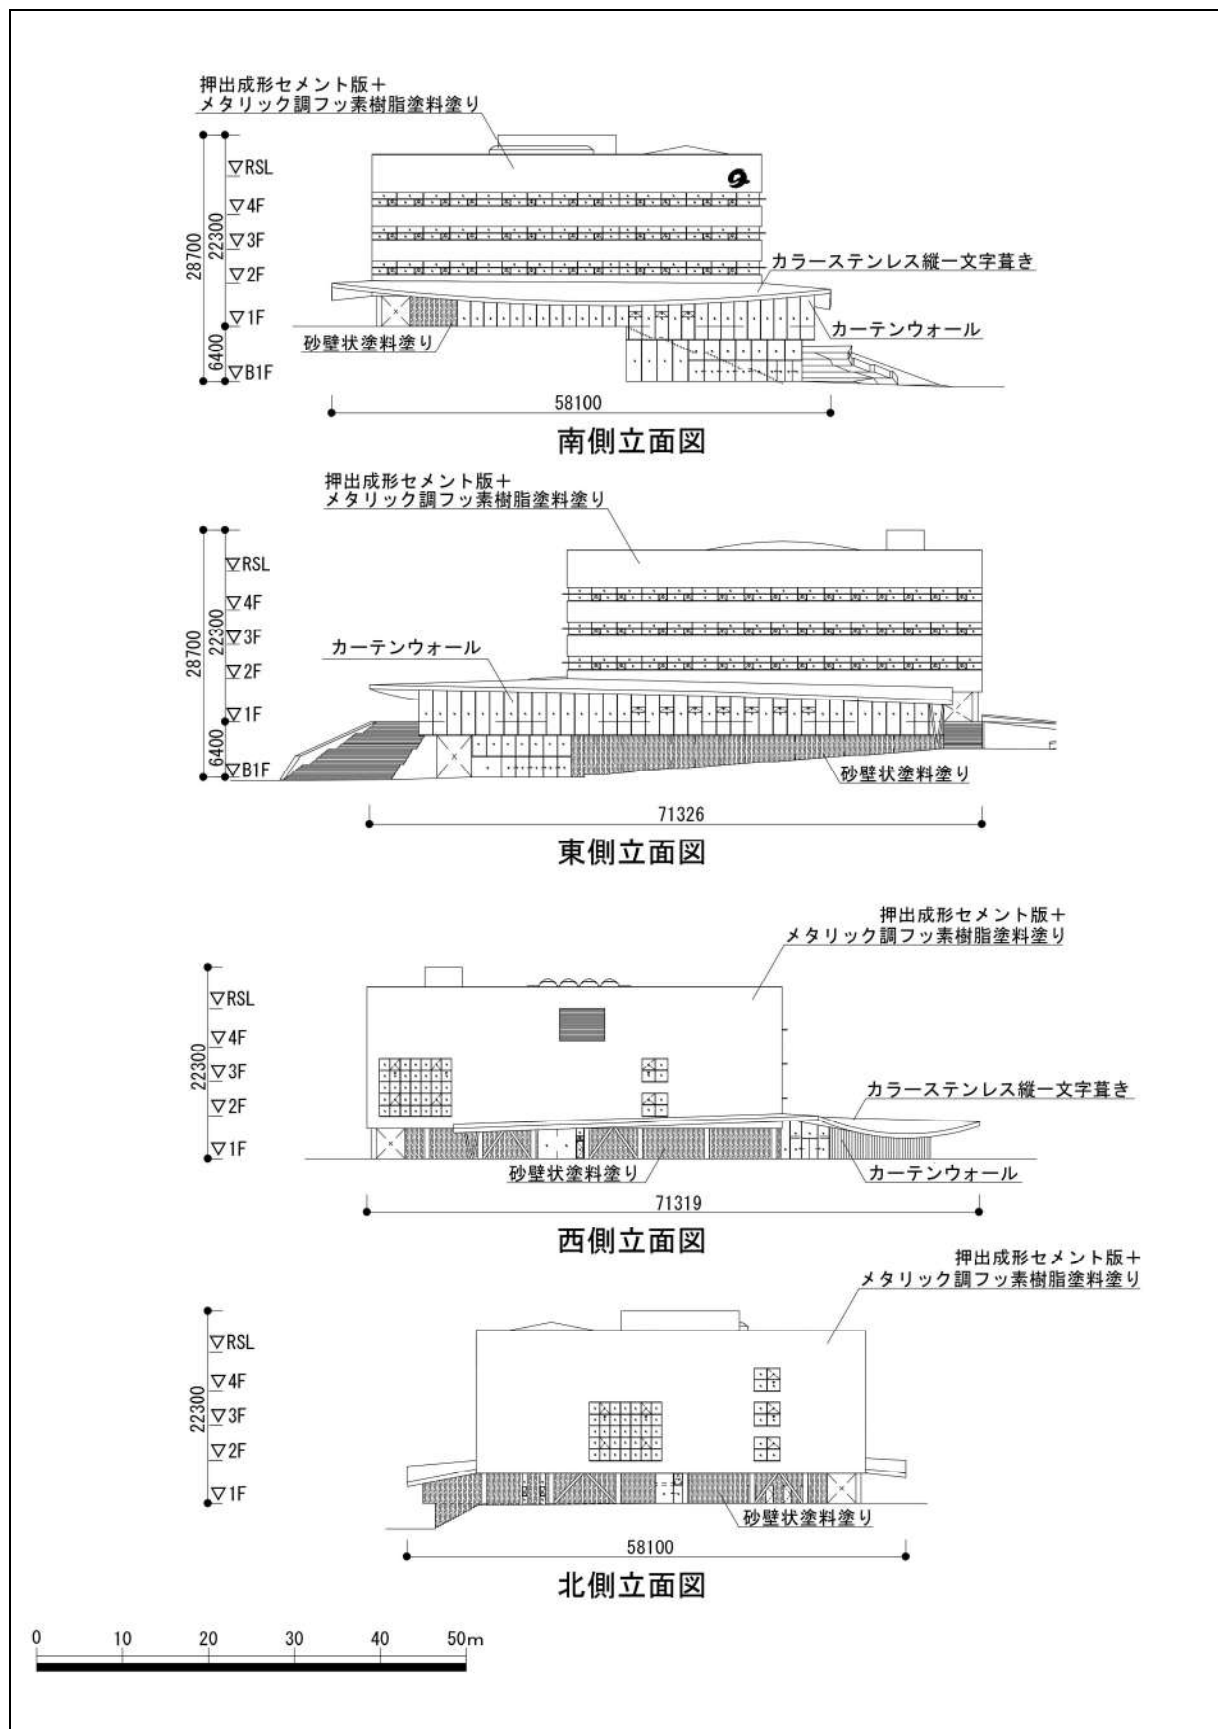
押出成形セメント版＋
メタリック調フッ素樹脂塗料塗り

▽RSL
▽4F
▽3F
▽2F
▽1F
▽B1F
28700
22300
6400

カラーステンレス縦一文字葺き
カーテンウォール
砂壁状塗料塗り

58100

南側立面図

押出成形セメント版＋
メタリック調フッ素樹脂塗料塗り

▽RSL
▽4F
▽3F
▽2F
▽1F
▽B1F
28700
22300
6400

カーテンウォール
砂壁状塗料塗り

71326

東側立面図

押出成形セメント版＋
メタリック調フッ素樹脂塗料塗り

▽RSL
▽4F
▽3F
▽2F
▽1F
22300

カラーステンレス縦一文字葺き
砂壁状塗料塗り
カーテンウォール

71319

西側立面図

押出成形セメント版＋
メタリック調フッ素樹脂塗料塗り

▽RSL
▽4F
▽3F
▽2F
▽1F
22300

砂壁状塗料塗り

58100

北側立面図

0 10 20 30 40 50m